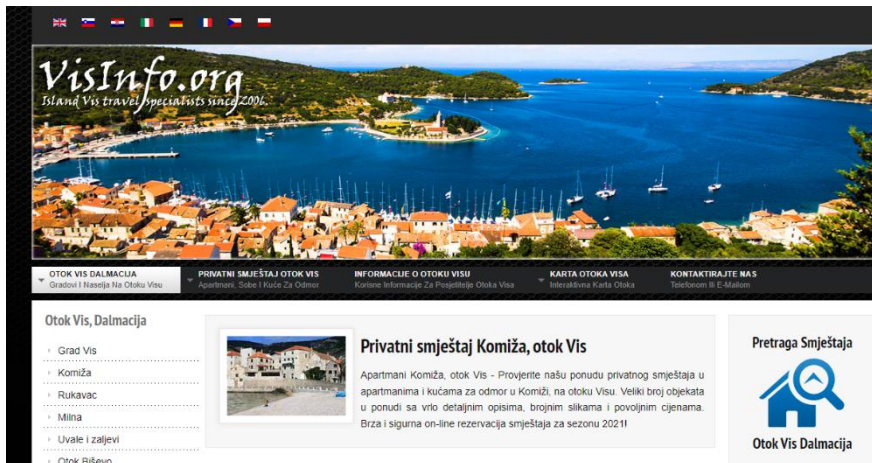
VisInfo.org
Island Vis travel specialists since 2006.

OTOK VIS DALMACIJA
Gradovi I Naselja Na Otoku Visu

PRIVATNI SMJEŠTAJ OTOK VIS
Apartmani, Sobe I Kuće Za Odmor

INFORMACIJE O OTOKU VISU
Korisne Informacije Za Posjetitelje Otoka Visa

KARTA OTOKA VISA
Interaktivna Karta Otoka

KONTAKTIRAJTE NAS
Telefonom Ili E-Mailom

Otok Vis, Dalmacija

Grad Vis
Komiža
Rukavac
Milna
Uvale i zaljevi
Otok Biševo

Privatni smještaj Komiža, otok Vis

Apartmani Komiža, otok Vis - Provjerite našu ponudu privatnog smještaja u apartmanima i kućama za odmor u Komiži, na otoku Visu. Veliki broj objekata u ponudi sa vrlo detaljnim opisima, brojnim slikama i povoljnim cijenama. Brza i sigurna on-line rezervacija smještaja za sezonu 2021!

Pretraga Smještaja

Otok Vis Dalmacija